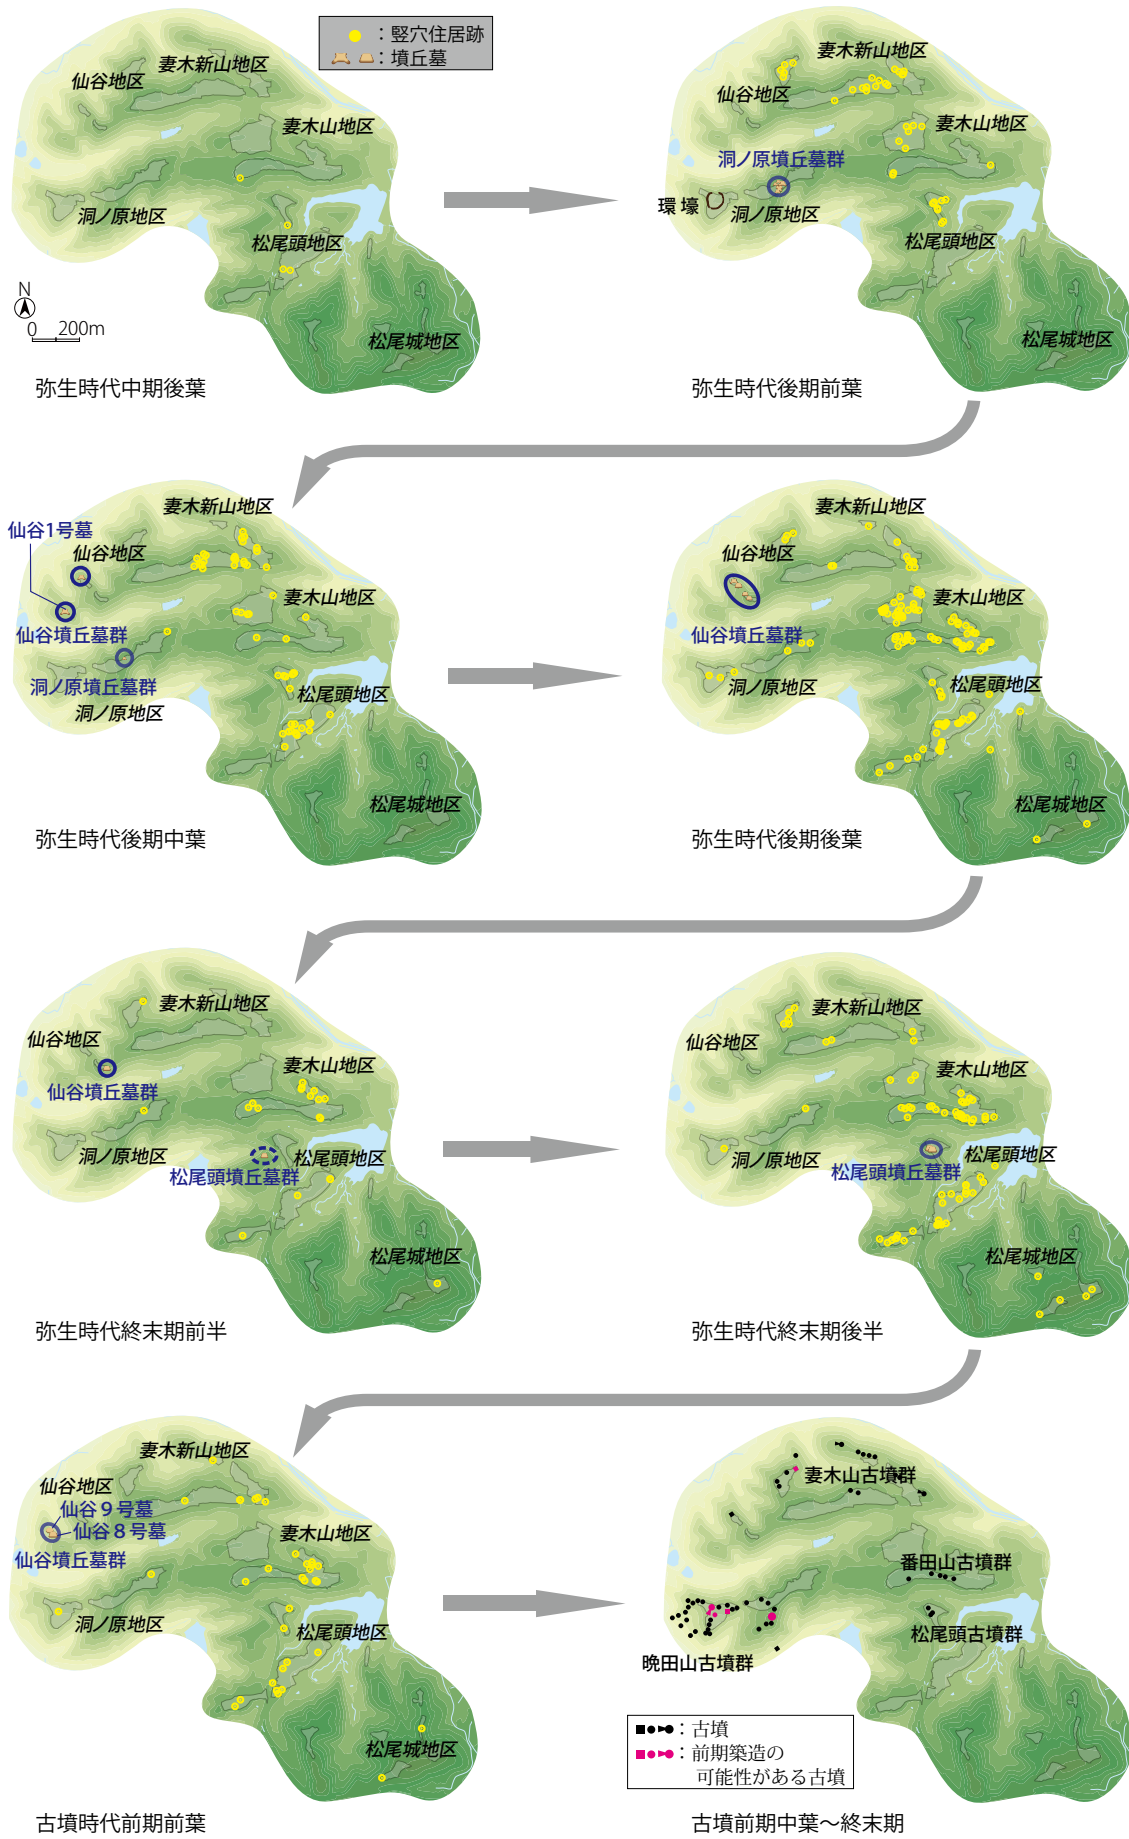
：竪穴住居跡
：墳丘墓

仙谷地区
妻木新山地区
妻木山地区
洞ノ原地区
松尾頭地区
松尾城地区
N
0 200m
弥生時代中期後葉

妻木新山地区
仙谷地区
妻木山地区
洞ノ原墳丘墓群
環壕
洞ノ原地区
松尾頭地区
松尾城地区
弥生時代後期前葉

仙谷1号墓
妻木新山地区
仙谷地区
妻木山地区
仙谷墳丘墓群
洞ノ原墳丘墓群
洞ノ原地区
松尾頭地区
松尾城地区
弥生時代後期中葉

妻木新山地区
仙谷地区
妻木山地区
仙谷墳丘墓群
洞ノ原地区
松尾頭地区
松尾城地区
弥生時代後期後葉

妻木新山地区
仙谷地区
仙谷墳丘墓群
妻木山地区
洞ノ原地区
松尾頭地区
松尾頭墳丘墓群
松尾城地区
弥生時代終末期前半

妻木新山地区
仙谷地区
妻木山地区
洞ノ原地区
松尾頭地区
松尾頭墳丘墓群
松尾城地区
弥生時代終末期後半

妻木新山地区
仙谷地区
仙谷９号墓
仙谷８号墓
仙谷墳丘墓群
妻木山地区
洞ノ原地区
松尾頭地区
松尾城地区
古墳時代前期前葉

妻木山古墳群
番田山古墳群
松尾頭古墳群
晩田山古墳群
：古墳
：前期築造の可能性がある古墳
古墳前期中葉～終末期